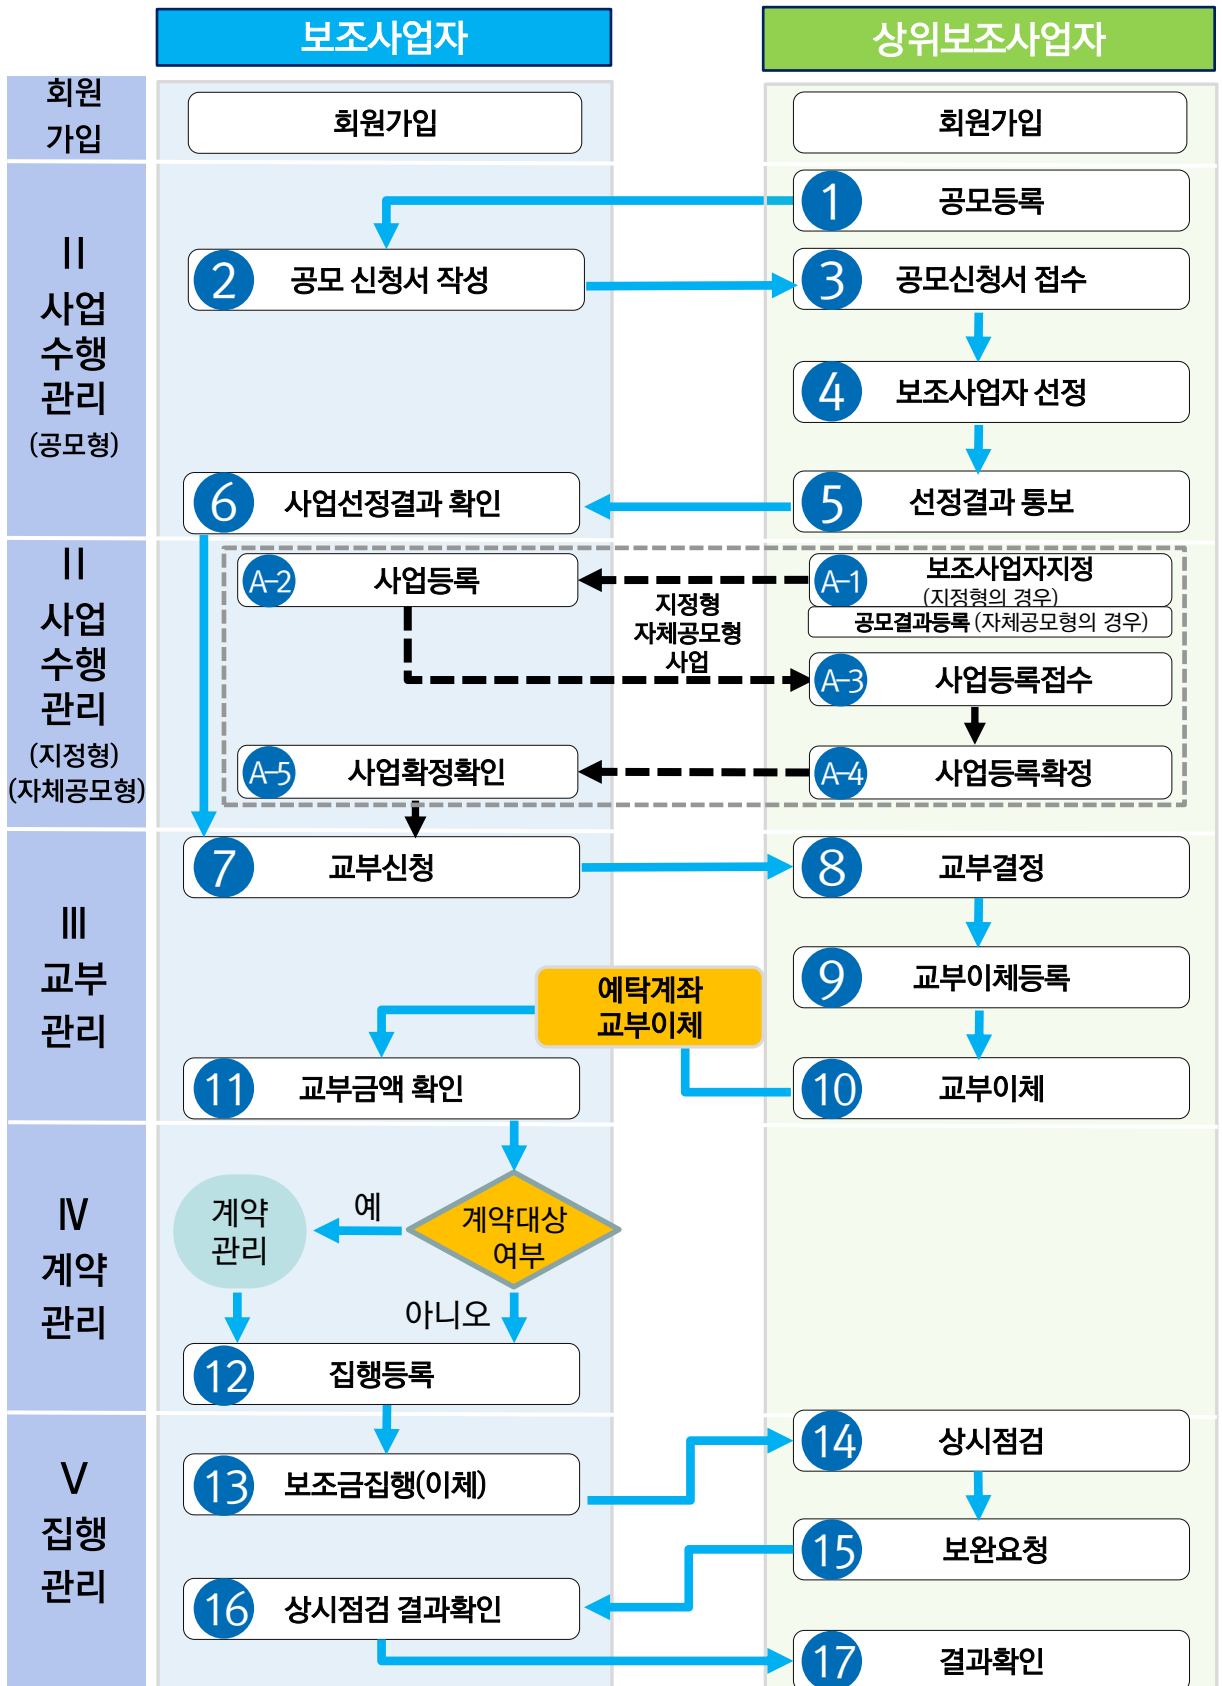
보조사업자

상위보조사업자

회원가입

회원가입

회원가입

II
사업수행관리
(공모형)

1 공모등록

2 공모 신청서 작성

3 공모신청서 접수

4 보조사업자 선정

6 사업선정결과 확인

5 선정결과 통보

II
사업수행관리
(지정형)
(자체공모형)

A-2 사업등록

A-1 보조사업자지정 (지정형의 경우)

공모결과등록 (자체공모형의 경우)

지정형
자체공모형
사업

A-3 사업등록접수

A-5 사업확정확인

A-4 사업등록확정

III
교부관리

7 교부신청

8 교부결정

9 교부이체등록

예탁계좌
교부이체

11 교부금액 확인

10 교부이체

IV
계약관리

계약관리

예

계약대상 여부

아니오

12 집행등록

V
집행관리

14 상시점검

13 보조금집행(이체)

15 보완요청

16 상시점검 결과확인

17 결과확인